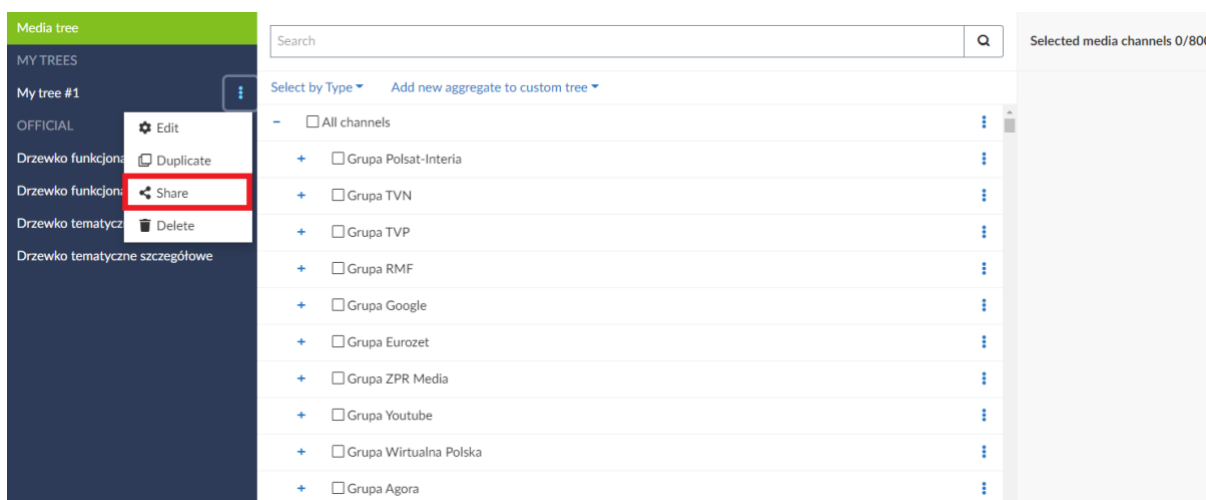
Media tree
MY TREES
My tree #1
OFFICIAL
Drzewko funkcjona
Drzewko funkcjona
Drzewko tematycz
Drzewko tematyczne szczegółowe

Edit
Duplicate
Share
Delete

Search

Selected media channels 0/80

Select by Type
Add new aggregate to custom tree

All channels
Grupa Polsat-Interia
Grupa TVN
Grupa TVP
Grupa RMF
Grupa Google
Grupa Eurozet
Grupa ZPR Media
Grupa Youtube
Grupa Wirtualna Polska
Grupa Agora